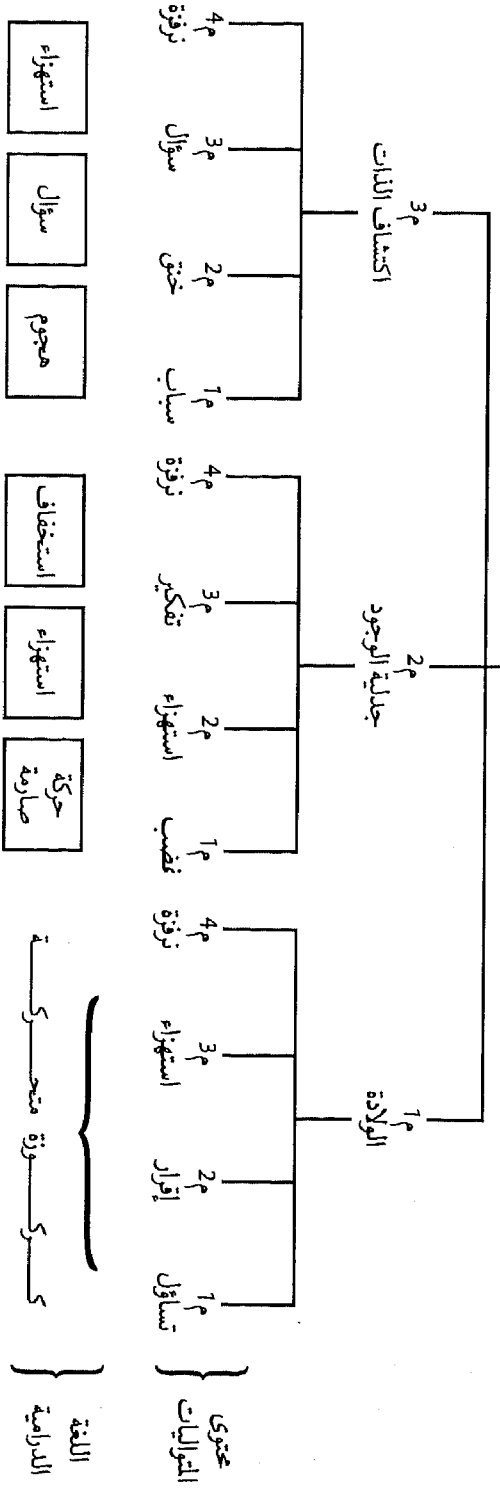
م$^1$
الولادة

م$^2$
جدلية الوجود

م$^3$
اكتشاف الذات

محتوى المتواليات

م$^1$
تساؤل

م$^2$
إقرار

م$^3$
استهزاء

م$^4$
نزوة

م$^1$
غضب

م$^2$
استهزاء

م$^3$
تفكير

م$^4$
نزوة

م$^1$
سباب

م$^2$
حنق

م$^3$
سؤال

م$^4$
نزوة

اللغة الدرامية

حركـــة محجـــوزة حركـــة

حركة صارمة

استهزاء

استخفاف

هجوم

سؤال

استهزاء